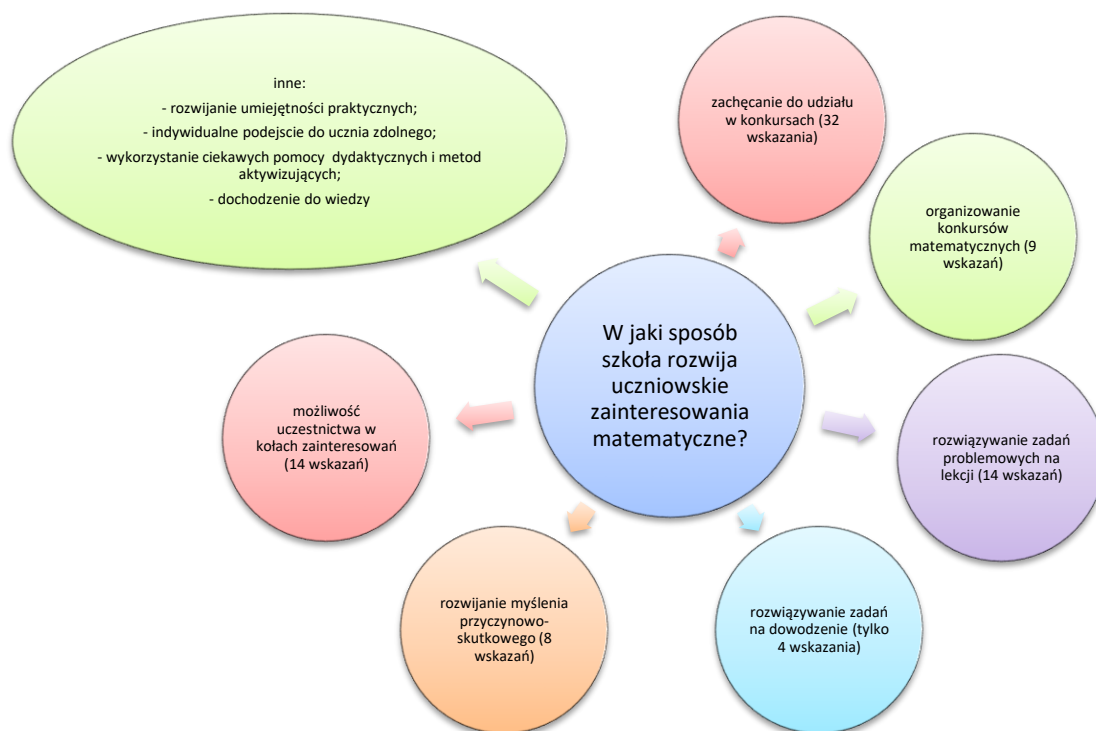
W jaki sposób szkoła rozwija uczniowskie zainteresowania matematyczne?

zachęcanie do udziału w konkursach (32 wskazania)

organizowanie konkursów matematycznych (9 wskazań)

rozwiązywanie zadań problemowych na lekcji (14 wskazań)

rozwiązywanie zadań na dowodzenie (tylko 4 wskazania)

rozwijanie myślenia przyczynowo-skutkowego (8 wskazań)

możliwość uczestnictwa w kołach zainteresowań (14 wskazań)

inne:
- rozwijanie umiejętności praktycznych;
- indywidualne podejscie do ucznia zdolnego;
- wykorzystanie ciekawych pomocy dydaktycznych i metod aktywizujących;
- dochodzenie do wiedzy